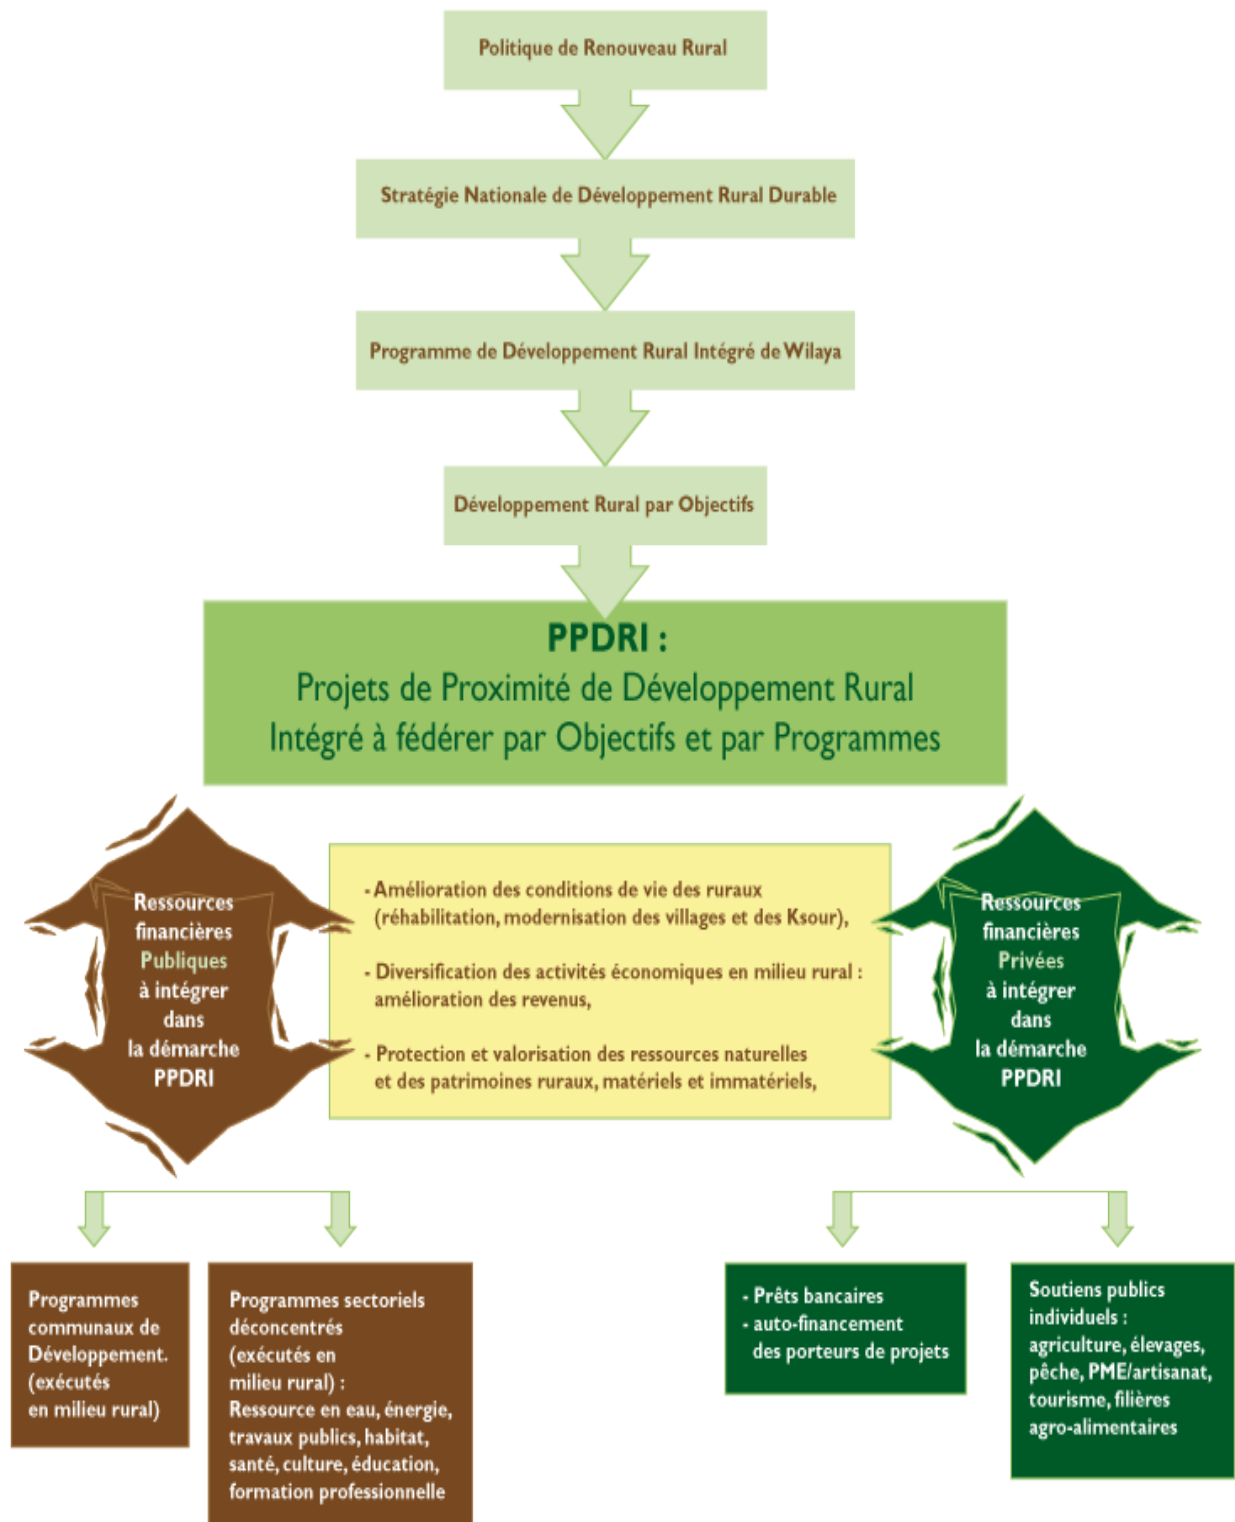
Politique de Renouveau Rural

Stratégie Nationale de Développement Rural Durable

Programme de Développement Rural Intégré de Wilaya

Développement Rural par Objectifs

PPDRI :
Projets de Proximité de Développement Rural Intégré à fédérer par Objectifs et par Programmes

Ressources financières Publiques à intégrer dans la démarche PPDRI

- Amélioration des conditions de vie des ruraux (réhabilitation, modernisation des villages et des Ksour),

- Diversification des activités économiques en milieu rural : amélioration des revenus,

- Protection et valorisation des ressources naturelles et des patrimoines ruraux, matériels et immatériels,

Ressources financières Privées à intégrer dans la démarche PPDRI

Programmes communaux de Développement. (exécutés en milieu rural)

Programmes sectoriels déconcentrés (exécutés en milieu rural) : Ressource en eau, énergie, travaux publics, habitat, santé, culture, éducation, formation professionnelle

- Prêts bancaires
- auto-financement des porteurs de projets

Soutiens publics individuels : agriculture, élevages, pêche, PME/artisanat, tourisme, filières agro-alimentaires